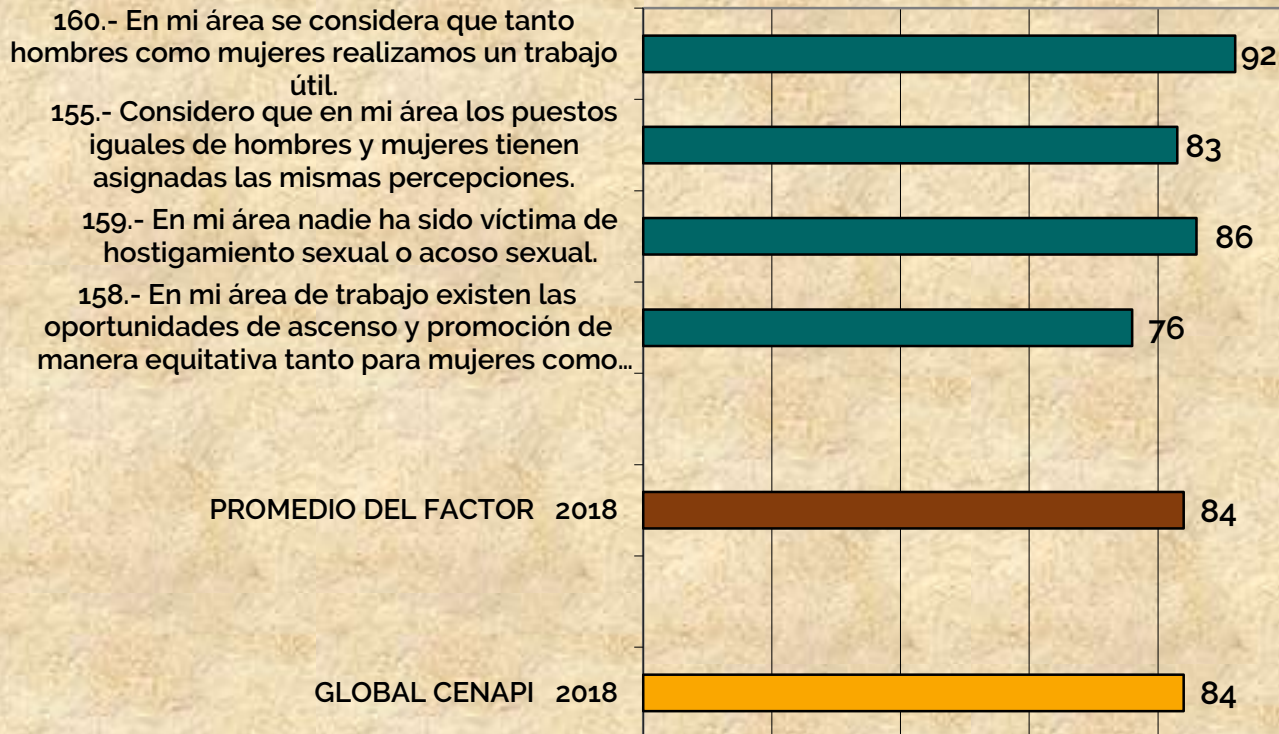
160.- En mi área se considera que tanto hombres como mujeres realizamos un trabajo útil.

155.- Considero que en mi área los puestos iguales de hombres y mujeres tienen asignadas las mismas percepciones.

159.- En mi área nadie ha sido víctima de hostigamiento sexual o acoso sexual.

158.- En mi área de trabajo existen las oportunidades de ascenso y promoción de manera equitativa tanto para mujeres como...

PROMEDIO DEL FACTOR 2018

GLOBAL CENAPI 2018

92

83

86

76

84

84